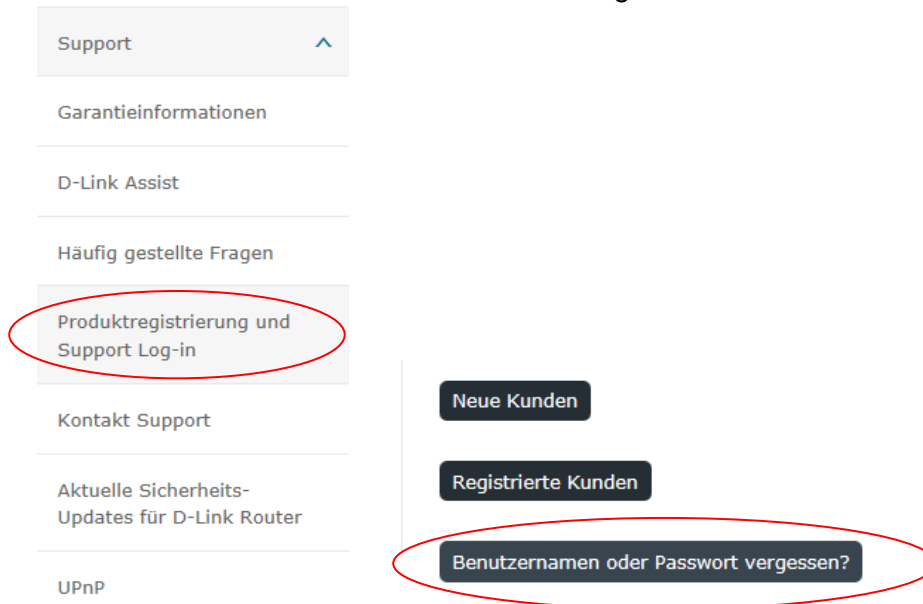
Support

Garantieinformationen

D-Link Assist

Häufig gestellte Fragen

Produktregistrierung und Support Log-in

Kontakt Support

Aktuelle Sicherheits-Updates für D-Link Router

UPnP

Neue Kunden

Registrierte Kunden

Benutzernamen oder Passwort vergessen?